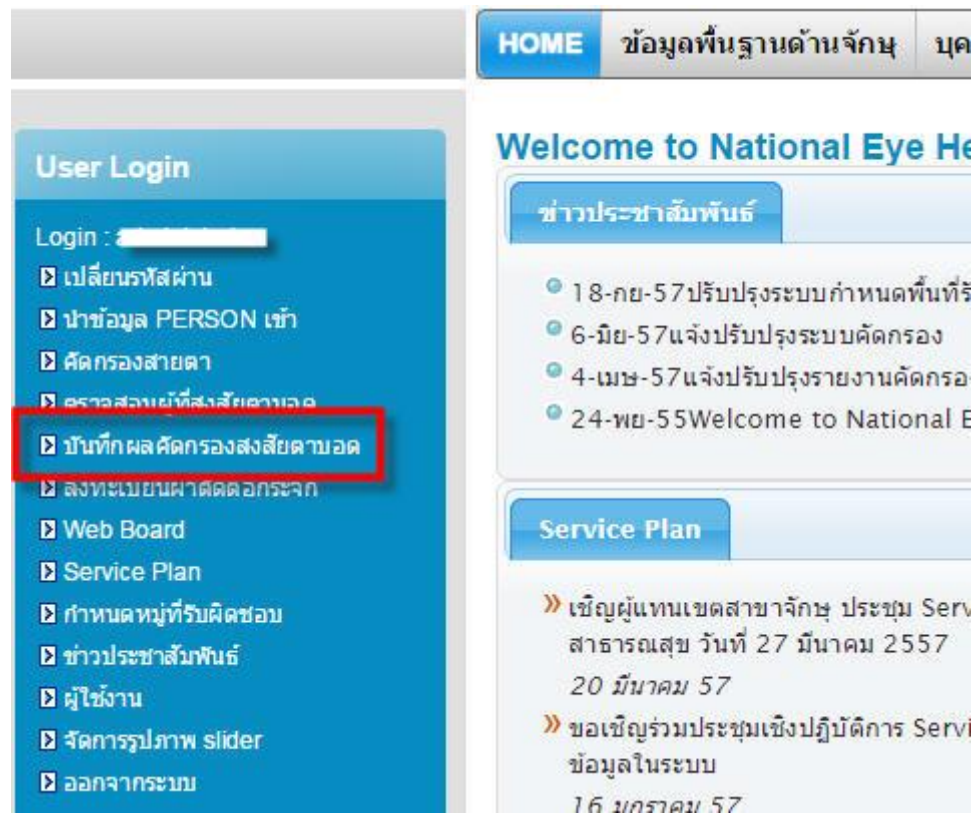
HOME ข้อมูลพื้นฐานด้านจักษุ บุค

User Login

Login : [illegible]
เปลี่ยนรหัสผ่าน
นำข้อมูล PERSON เข้า
คัดกรองสายตา
ตรวจสอบผู้ที่สงสัยตาบอด
บันทึกผลคัดกรองสงสัยตาบอด
ลงทะเบียนผ่าตัดต้อกระจก
Web Board
Service Plan
กำหนดหมู่ที่รับผิดชอบ
ข่าวประชาสัมพันธ์
ผู้ใช้งาน
จัดการรูปภาพ slider
ออกจากระบบ

Welcome to National Eye He

ข่าวประชาสัมพันธ์

18-กย-57ปรับปรุงระบบกำหนดพื้นที่รั
6-มิย-57แจ้งปรับปรุงระบบคัดกรอง
4-เมษ-57แจ้งปรับปรุงรายงานคัดกรอ
24-พย-55Welcome to National E

Service Plan

» เชิญผู้แทนเขตสาขาจักษุ ประชุม Serv สาธารณสุข วันที่ 27 มีนาคม 2557
20 มีนาคม 57
» ขอเชิญร่วมประชุมเชิงปฏิบัติการ Servi ข้อมูลในระบบ
16 มกราคม 57